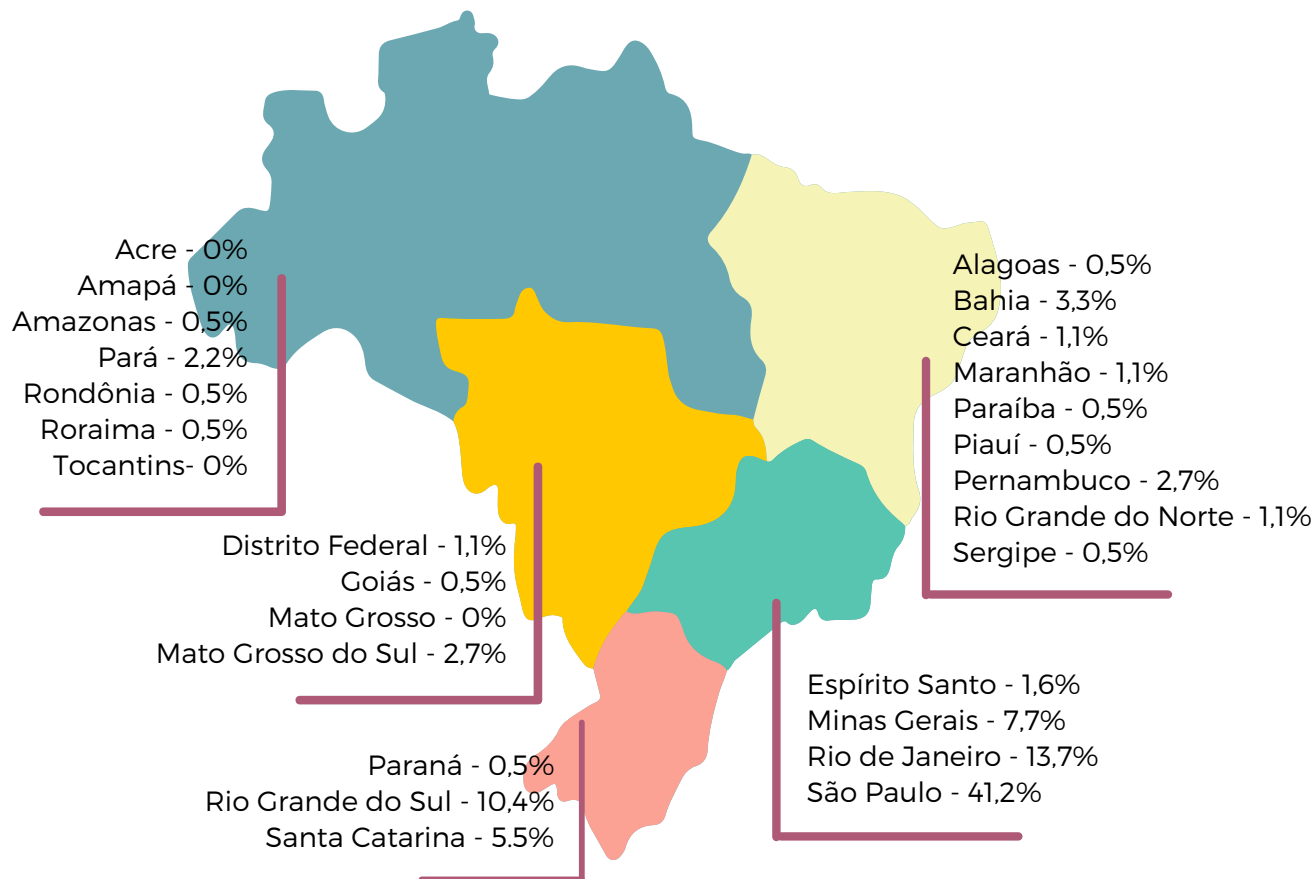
Acre - 0%
Amapá - 0%
Amazonas - 0,5%
Pará - 2,2%
Rondônia - 0,5%
Roraima - 0,5%
Tocantins- 0%

Alagoas - 0,5%
Bahia - 3,3%
Ceará - 1,1%
Maranhão - 1,1%
Paraíba - 0,5%
Piauí - 0,5%
Pernambuco - 2,7%
Rio Grande do Norte - 1,1%
Sergipe - 0,5%

Distrito Federal - 1,1%
Goiás - 0,5%
Mato Grosso - 0%
Mato Grosso do Sul - 2,7%

Espírito Santo - 1,6%
Minas Gerais - 7,7%
Rio de Janeiro - 13,7%
São Paulo - 41,2%

Paraná - 0,5%
Rio Grande do Sul - 10,4%
Santa Catarina - 5.5%